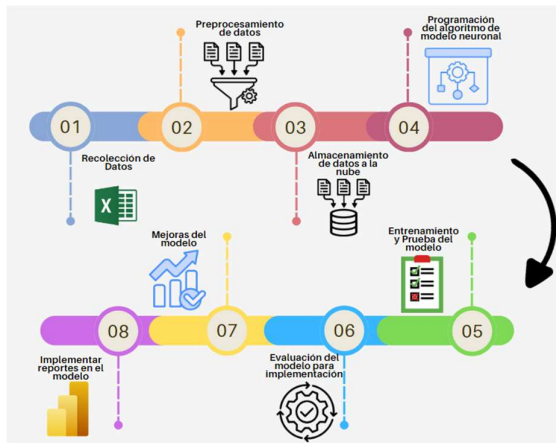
Preprocesamiento de datos

Programación del algoritmo de modelo neuronal

01

02

03

04

Recolección de Datos

Almacenamiento de datos a la nube

Mejoras del modelo

Entrenamiento y Prueba del modelo

08

07

06

05

Implementar reportes en el modelo

Evaluación del modelo para implementación